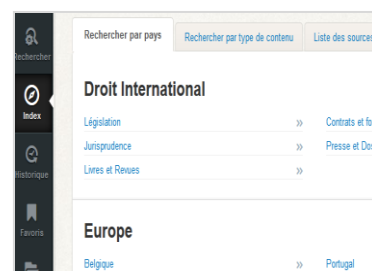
Rechercher
Index
Historique
Favoris

Rechercher par pays
Rechercher par type de contenu
Liste des sources

Droit International

Législation »
Jurisprudence »
Livres et Revues »

Contrats et fo
Presse et Do

Europe

Belgique »
Portugal